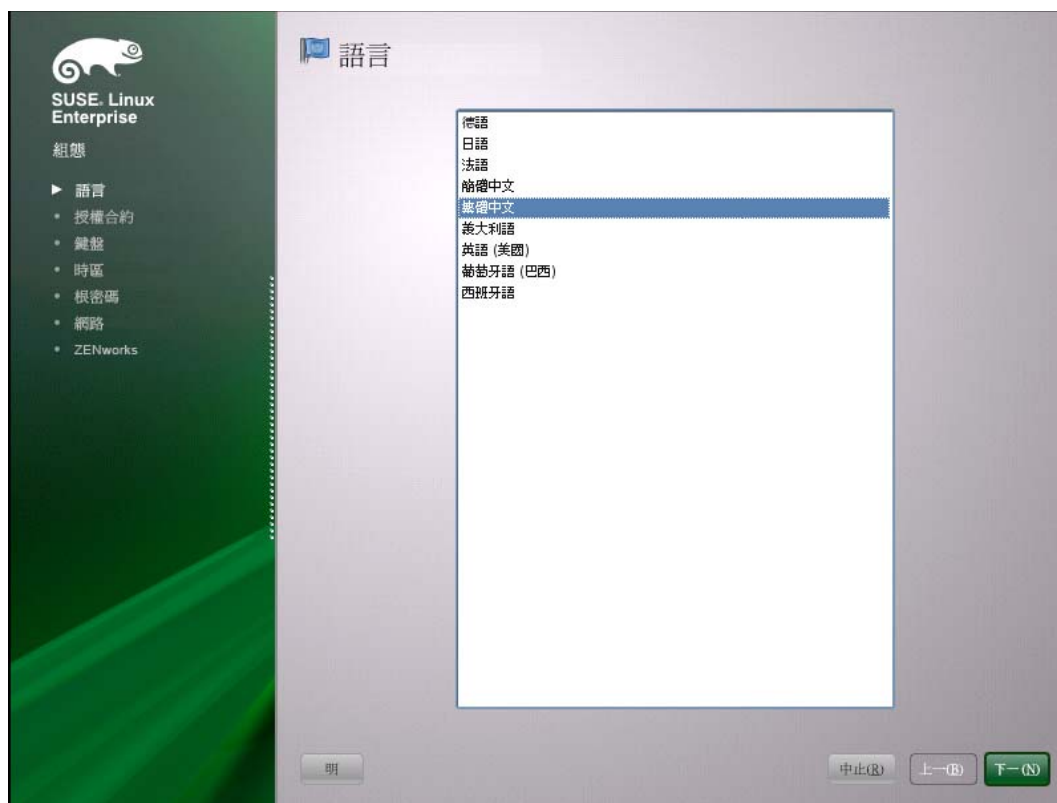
SUSE. Linux Enterprise

組態

▶ 語言
• 授權合約
• 鍵盤
• 時區
• 根密碼
• 網路
• ZENworks

語言

德語
日語
法語
簡體中文
繁體中文
義大利語
英語 (美國)
葡萄牙語 (巴西)
西班牙語

明

中止(R)

上一(B)

下一(N)